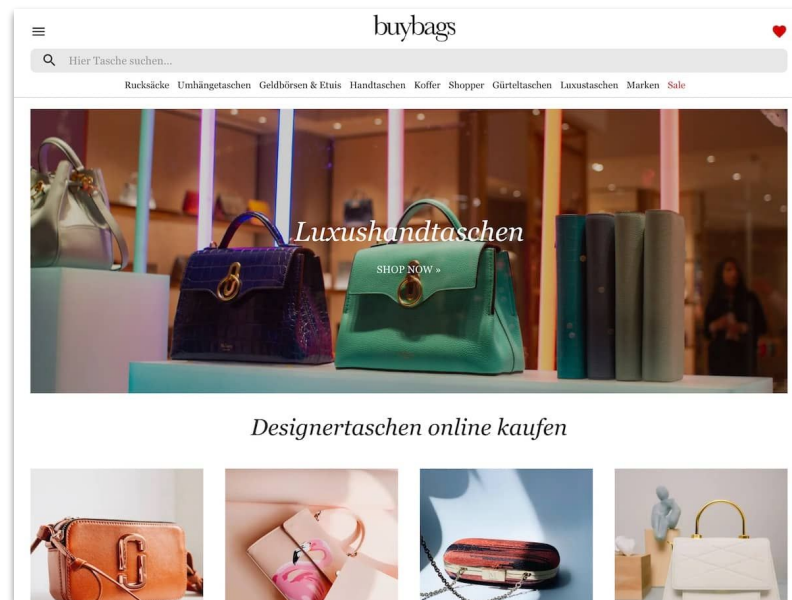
buybags

Hier Tasche suchen...

Rucksäcke Umhängetaschen Geldbörsen & Etuis Handtaschen Koffer Shopper Gürteltaschen Luxustaschen Marken Sale

Luxushandtaschen

SHOP NOW »

Designertaschen online kaufen